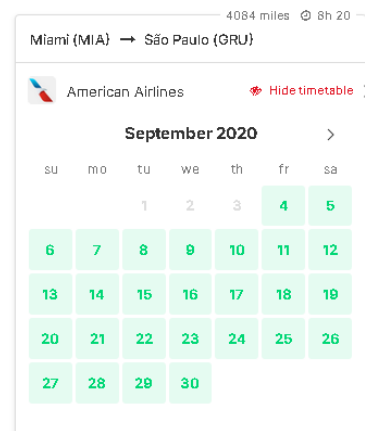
4084 miles 8h 20

Miami (MIA) → São Paulo (GRU)

American Airlines

Hide timetable

September 2020

| su | mo | tu | we | th | fr | sa |
|---|---|---|---|---|---|---|
| | | 1 | 2 | 3 | 4 | 5 |
| 6 | 7 | 8 | 9 | 10 | 11 | 12 |
| 13 | 14 | 15 | 16 | 17 | 18 | 19 |
| 20 | 21 | 22 | 23 | 24 | 25 | 26 |
| 27 | 28 | 29 | 30 | | | |